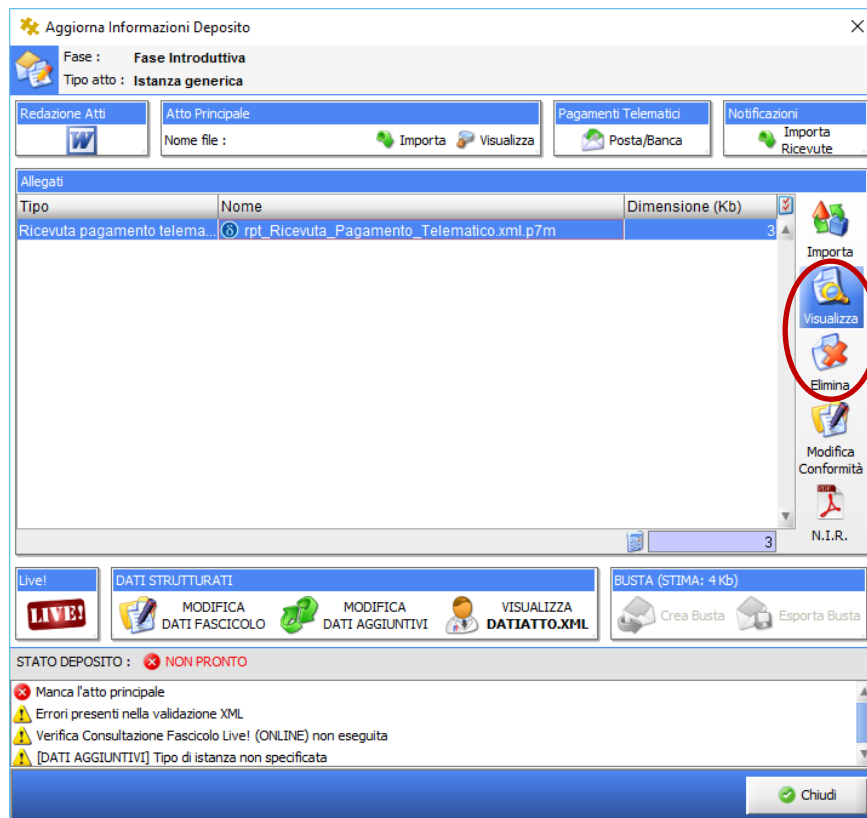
Aggiorna Informazioni Deposito

Fase : Fase Introduttiva
Tipo atto : Istanza generica

Redazione Atti

Atto Principale
Nome file : Importa Visualizza

Pagamenti Telematici
Posta/Banca

Notificazioni
Importa Ricevute

Allegati

| Tipo | Nome | Dimensione (Kb) |
|---|---|---|
| Ricevuta pagamento telema... | rpt_Ricevuta_Pagamento_Telematico.xml.p7m | 3 |

Importa
Visualizza
Elimina
Modifica Conformità
N.I.R.

3

Live!
LIVE!

DATI STRUTTURATI
MODIFICA DATI FASCICOLO
MODIFICA DATI AGGIUNTIVI
VISUALIZZA DATIATTO.XML

BUSTA (STIMA: 4 Kb)
Crea Busta
Esporta Busta

STATO DEPOSITO : NON PRONTO

Manca l'atto principale
Errori presenti nella validazione XML
Verifica Consultazione Fascicolo Live! (ONLINE) non eseguita
[DATI AGGIUNTIVI] Tipo di istanza non specificata

Chiudi